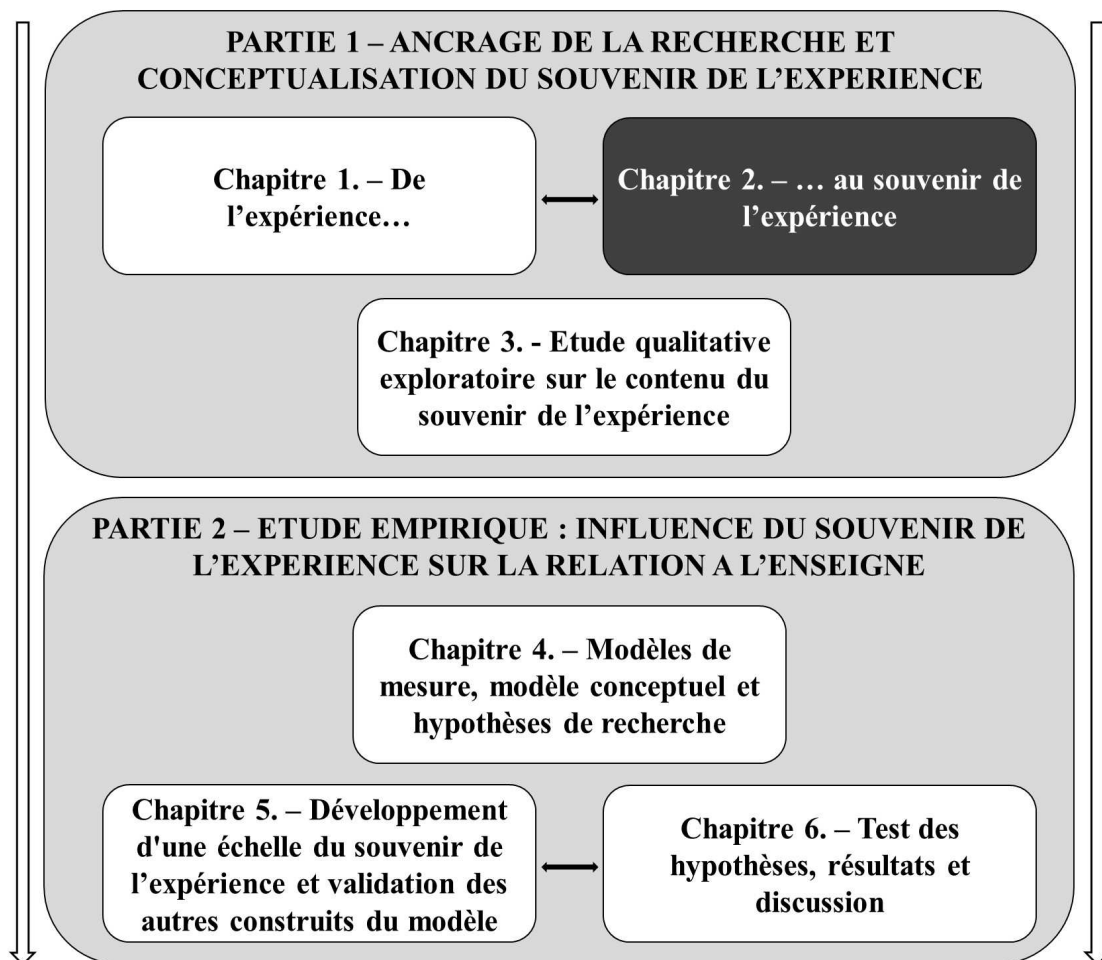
PARTIE 1 – ANCRAGE DE LA RECHERCHE ET CONCEPTUALISATION DU SOUVENIR DE L'EXPERIENCE

Chapitre 1. – De l'expérience…

Chapitre 2. – … au souvenir de l'expérience

Chapitre 3. - Etude qualitative exploratoire sur le contenu du souvenir de l'expérience

PARTIE 2 – ETUDE EMPIRIQUE : INFLUENCE DU SOUVENIR DE L'EXPERIENCE SUR LA RELATION A L'ENSEIGNE

Chapitre 4. – Modèles de mesure, modèle conceptuel et hypothèses de recherche

Chapitre 5. – Développement d'une échelle du souvenir de l'expérience et validation des autres construits du modèle

Chapitre 6. – Test des hypothèses, résultats et discussion